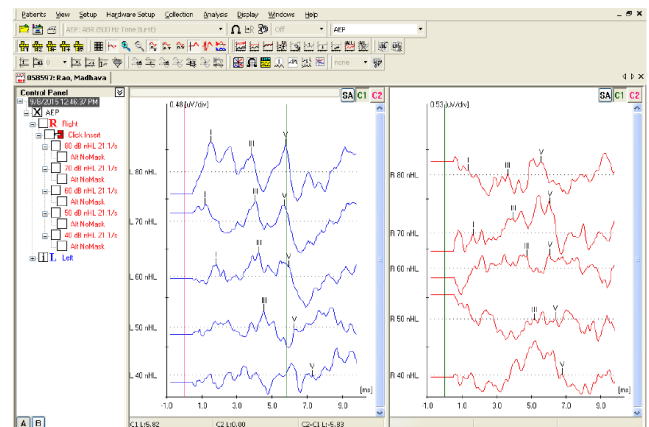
Patients View Setup Hardware Setup Collection Analysis Display Windows Help

AEP: ABR 2500 Hz Tone (Left)

Off

AEP

none

858567: Rao, Madhava

Control Panel

9/6/2016 12:46:37 PM

AEP

R Right

Click Insert

80 dB nHL 21.1/s

Alt NoMask

70 dB nHL 21.1/s

Alt NoMask

60 dB nHL 21.1/s

Alt NoMask

50 dB nHL 21.1/s

Alt NoMask

40 dB nHL 21.1/s

Alt NoMask

L Left

SA C1 C2

0.48 [µV/div]

L 80 nHL

L 70 nHL

L 60 nHL

L 50 nHL

L 40 nHL

I III V

I III V

I III V

III V

V

[ms]

-1.0 1.0 3.0 5.0 7.0 9.0

SA C1 C2

0.53 [µV/div]

R 80 nHL

R 70 nHL

R 60 nHL

R 50 nHL

R 40 nHL

I III V

I III V

III V

V

[ms]

1.0 3.0 5.0 7.0 9.0

A B

C1 L:5.82

C2 L:0.00

C2-C1 L:-5.83